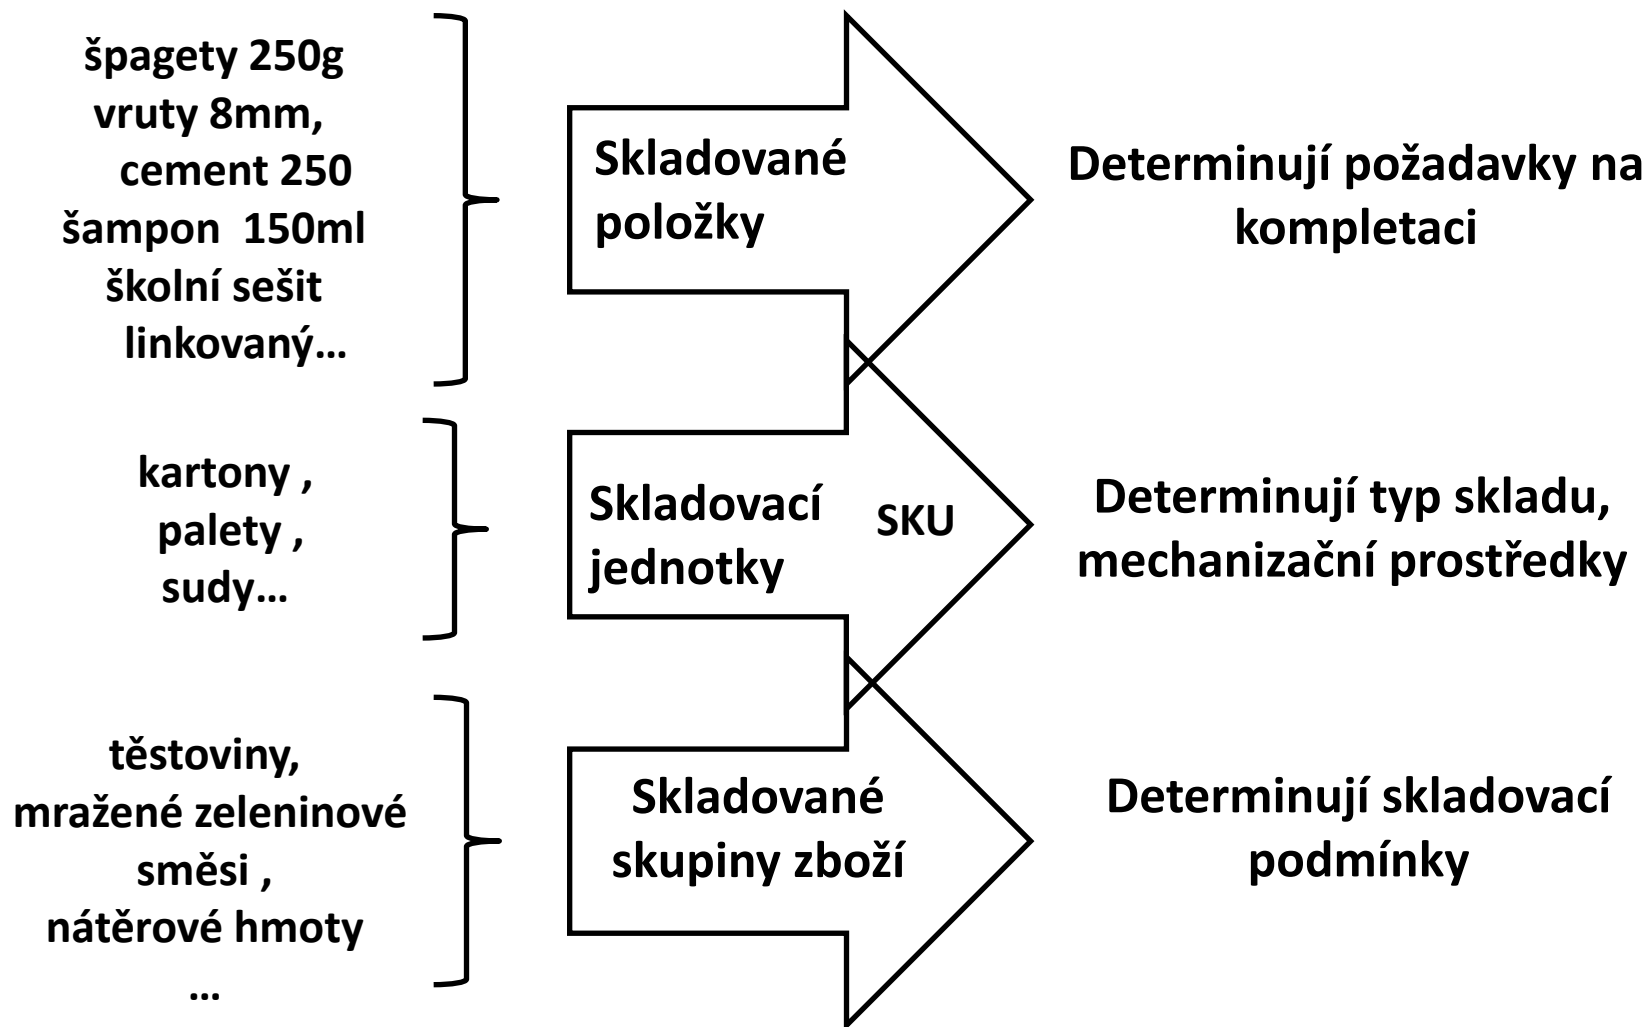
špagety 250g
vruty 8mm,
cement 250
šampon 150ml
školní sešit
linkovaný…

Skladované
položky

Determinují požadavky na
kompletaci

kartony ,
palety ,
sudy…

Skladovací
jednotky

SKU

Determinují typ skladu,
mechanizační prostředky

těstoviny,
mražené zeleninové
směsi ,
nátěrové hmoty
…

Skladované
skupiny zboží

Determinují skladovací
podmínky